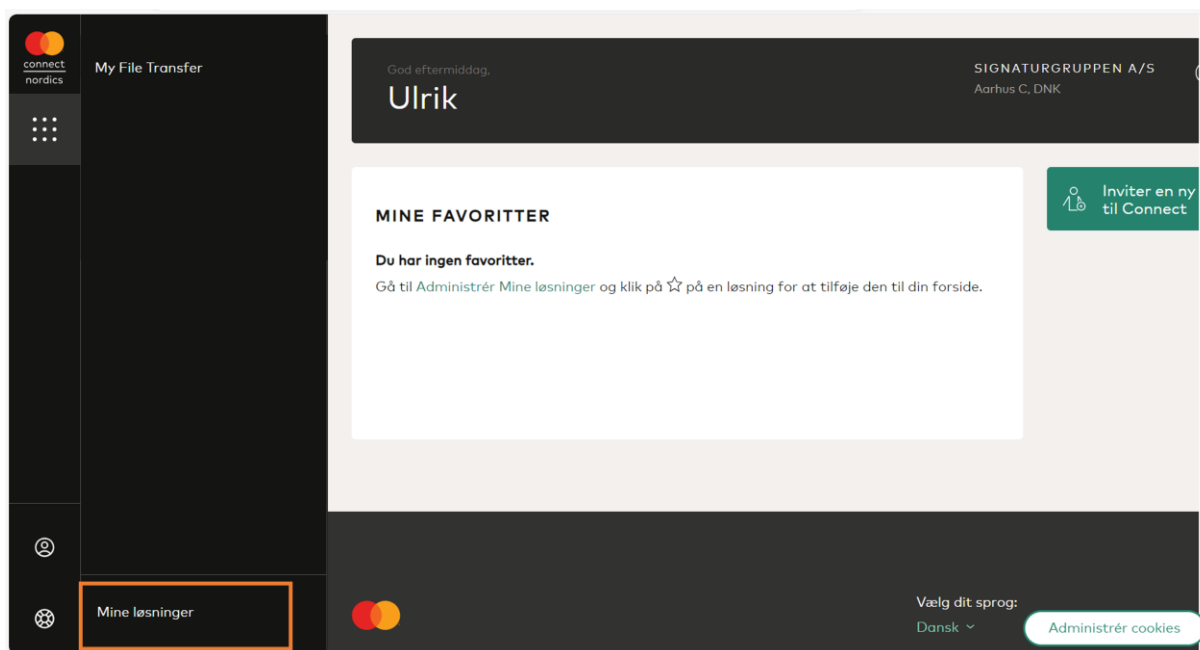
connect
nordics

My File Transfer

God eftermiddag,
Ulrik

SIGNATURGRUPPEN A/S
Aarhus C, DNK

MINE FAVORITTER

Du har ingen favoritter.
Gå til Administrér Mine løsninger og klik på ☆ på en løsning for at tilføje den til din forside.

Inviter en ny
til Connect

Mine løsninger

Vælg dit sprog:
Dansk

Administrér cookies